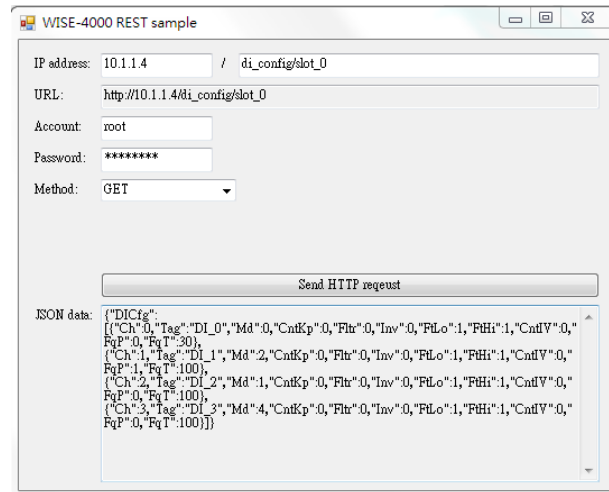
WISE-4000 REST sample

IP address: 10.1.1.4 / di_config/slot_0

URL: http://10.1.1.4/di_config/slot_0

Account: root

Password: ********

Method: GET

Send HTTP reqeust

JSON data: {"DICfg":
[{"Ch":0,"Tag":"DI_0","Md":0,"CntKp":0,"Fltr":0,"Inv":0,"FtLo":1,"FtHi":1,"CntIV":0,"FqP":0,"FqT":30},
{"Ch":1,"Tag":"DI_1","Md":2,"CntKp":0,"Fltr":0,"Inv":0,"FtLo":1,"FtHi":1,"CntIV":0,"FqP":1,"FqT":100},
{"Ch":2,"Tag":"DI_2","Md":1,"CntKp":0,"Fltr":0,"Inv":0,"FtLo":1,"FtHi":1,"CntIV":0,"FqP":0,"FqT":100},
{"Ch":3,"Tag":"DI_3","Md":4,"CntKp":0,"Fltr":0,"Inv":0,"FtLo":1,"FtHi":1,"CntIV":0,"FqP":0,"FqT":100}]}